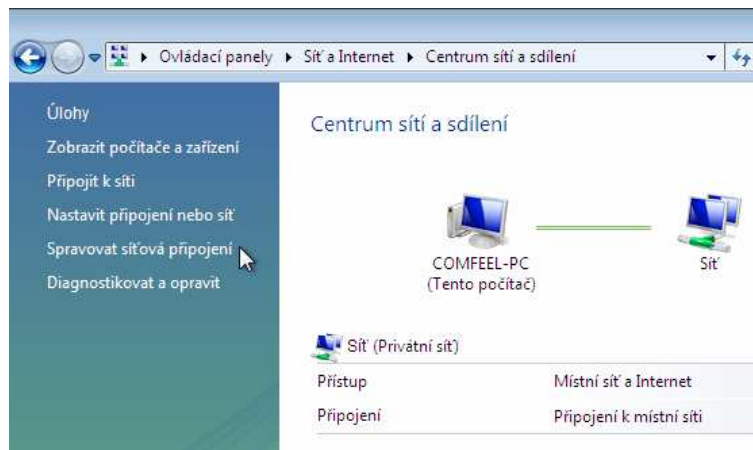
Ovládací panely ▸ Síť a Internet ▸ Centrum sítí a sdílení

Úlohy
Zobrazit počítače a zařízení
Připojit k síti
Nastavit připojení nebo síť
Spravovat síťová připojení
Diagnostikovat a opravit

Centrum sítí a sdílení

COMFEEL-PC
(Tento počítač)

Síť

Síť (Privátní síť)

| Přístup | Místní síť a Internet |
|---|---|
| Připojení | Připojení k místní síti |